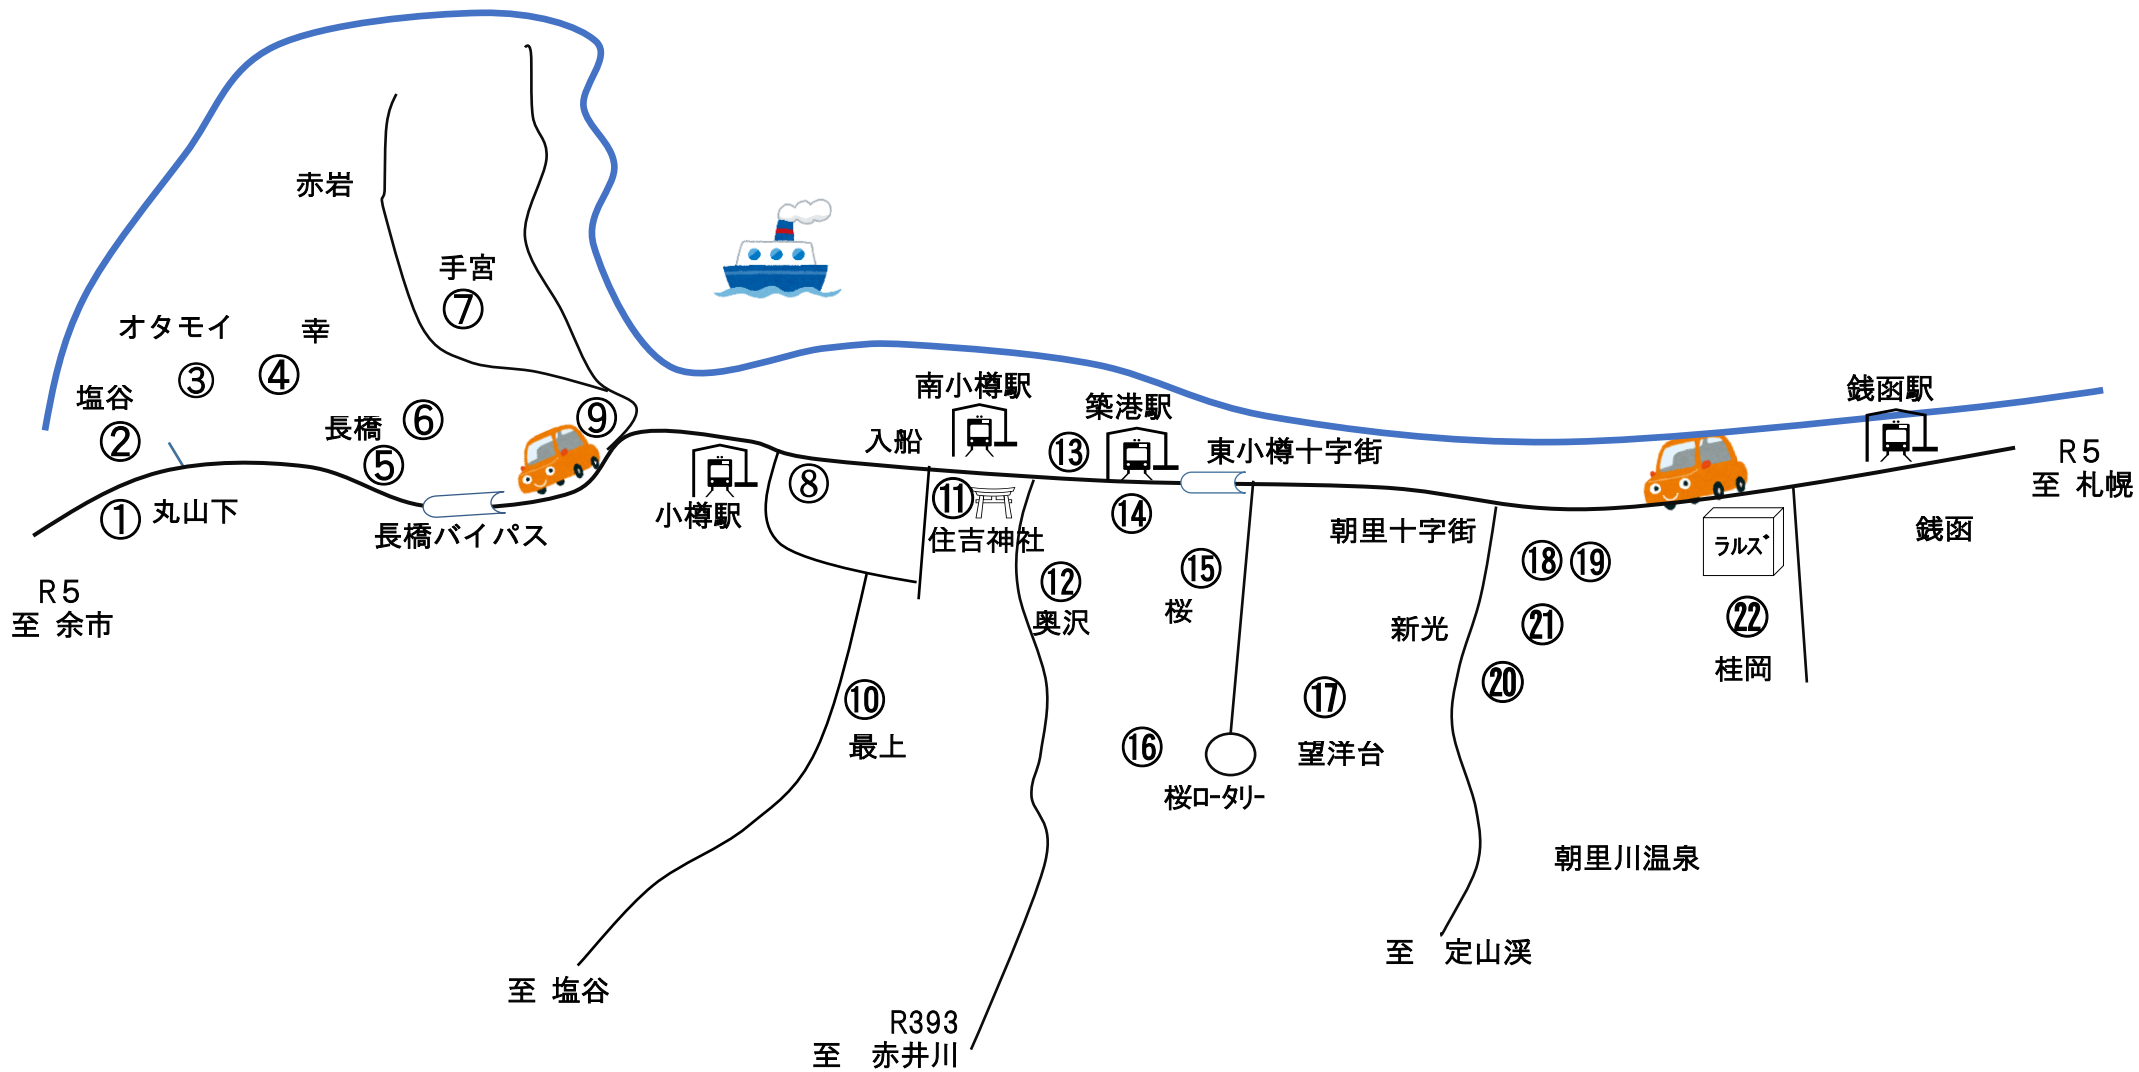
赤岩

手宮
⑦

オタモイ
③
幸
④

塩谷
②

長橋
⑥
⑤

⑨

南小樽駅
入船

築港駅
⑬

東小樽十字街

銭函駅

R5
至 札幌

① 丸山下

長橋バイパス

小樽駅
⑧

⑪
住吉神社

⑭

朝里十字街

ラルズ

銭函

R5
至 余市

⑫
奥沢

⑮
桜

新光

⑱ ⑲
㉑
⑳

㉒
桂岡

⑩
最上

⑯
桜ロータリー

⑰
望洋台

朝里川温泉

至 定山渓

至 塩谷

R393
至 赤井川